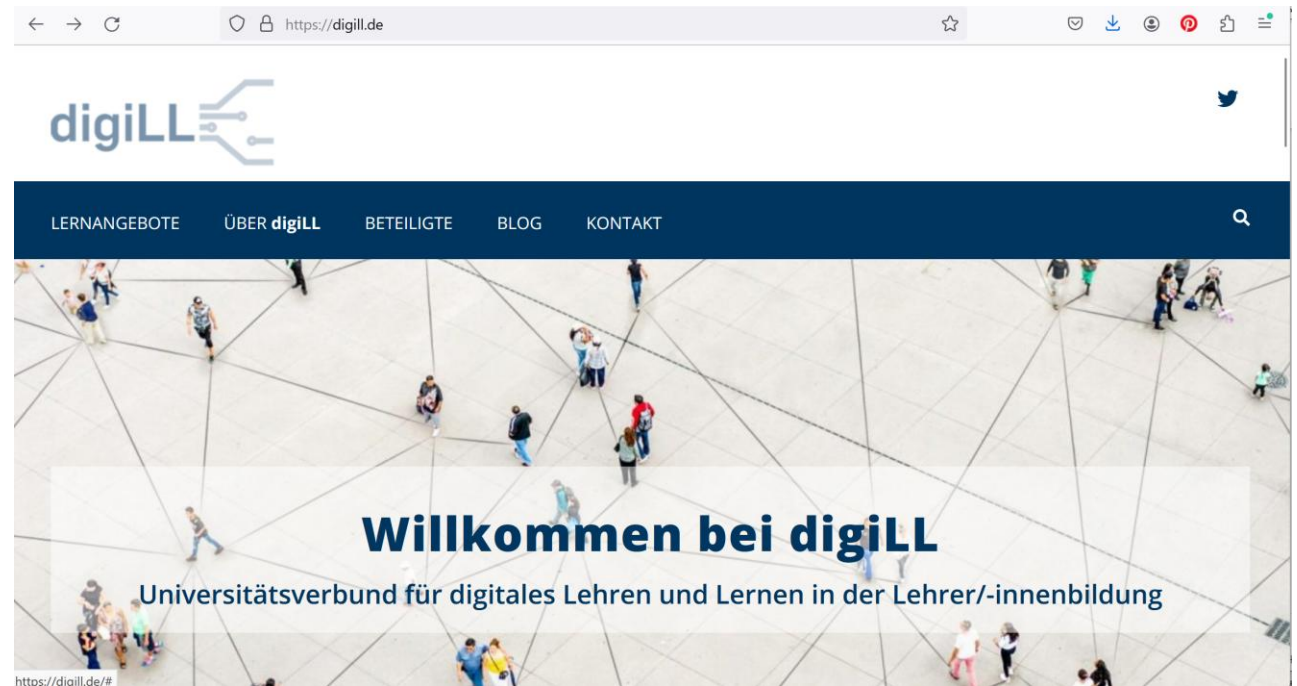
https://digill.de

digiLL

LERNANGEBOTE ÜBER digiLL BETEILIGTE BLOG KONTAKT

Willkommen bei digiLL

Universitätsverbund für digitales Lehren und Lernen in der Lehrer/-innenbildung

https://digill.de/#